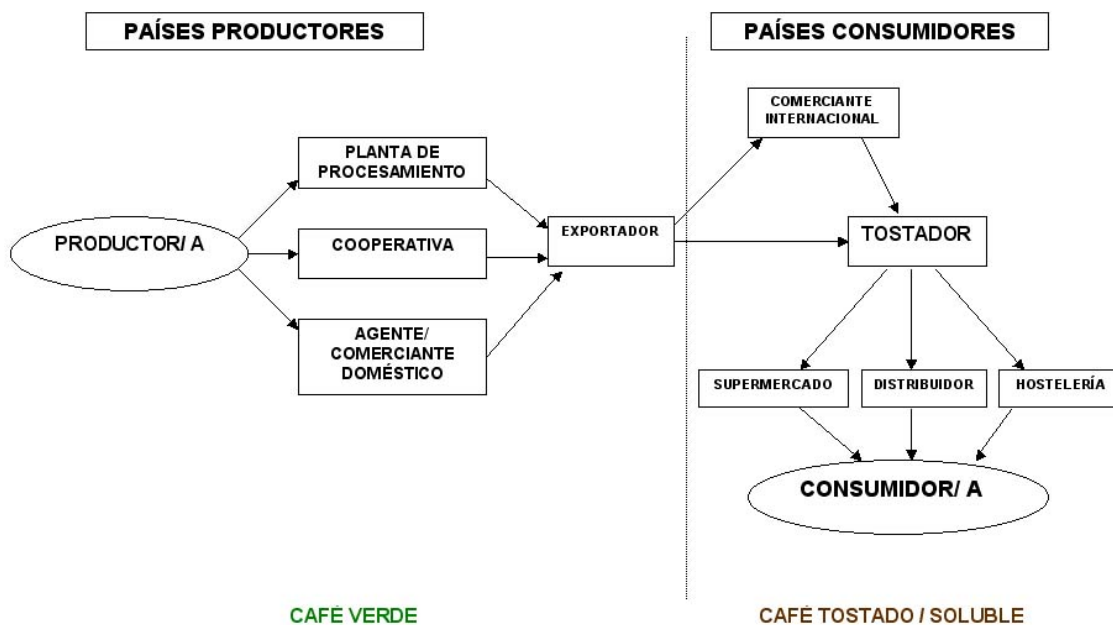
PAÍSES PRODUCTORES

PAÍSES CONSUMIDORES

PRODUCTOR/ A

PLANTA DE PROCESAMIENTO

COOPERATIVA

AGENTE/ COMERCIANTE DOMÉSTICO

EXPORTADOR

COMERCIANTE INTERNACIONAL

TOSTADOR

SUPERMERCADO

DISTRIBUIDOR

HOSTELERÍA

CONSUMIDOR/ A

CAFÉ VERDE

CAFÉ TOSTADO / SOLUBLE